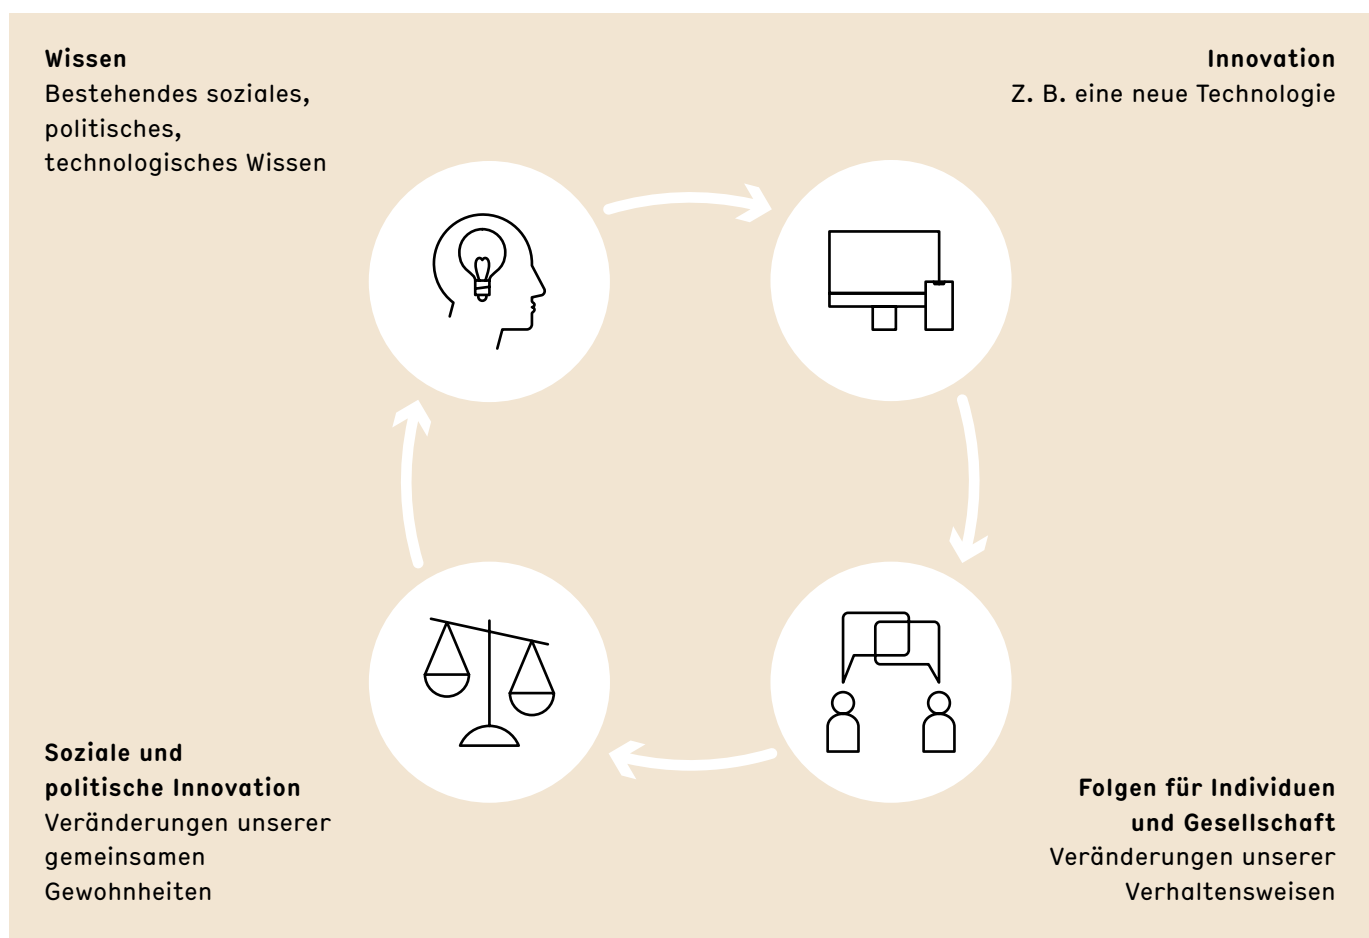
**Wissen**
Bestehendes soziales, politisches, technologisches Wissen

**Innovation**
Z. B. eine neue Technologie

**Soziale und politische Innovation**
Veränderungen unserer gemeinsamen Gewohnheiten

**Folgen für Individuen und Gesellschaft**
Veränderungen unserer Verhaltensweisen